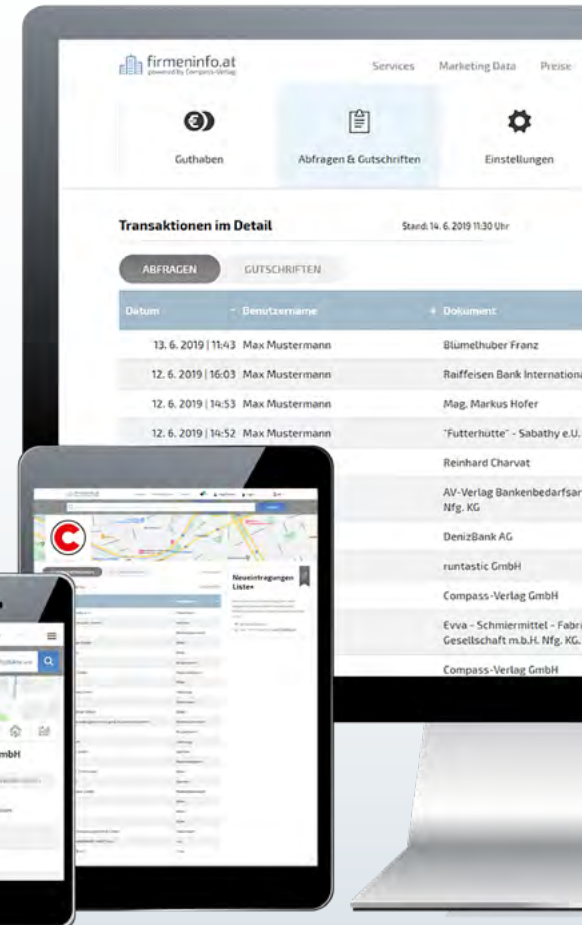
firmeninfo.at
powered by Compass-Verlag

Services Marketing Data Preise

Guthaben

Abfragen & Gutschriften

Einstellungen

Transaktionen im Detail

Stand: 14. 6. 2019 11:30 Uhr

ABFRAGEN GUTSCHRIFTEN

| Datum | Benutzername | Dokument |
|---|---|---|
| 13. 6. 2019 \| 11:43 | Max Mustermann | Blümelhuber Franz |
| 12. 6. 2019 \| 16:03 | Max Mustermann | Raiffeisen Bank Internationa |
| 12. 6. 2019 \| 14:53 | Max Mustermann | Mag. Markus Hofer |
| 12. 6. 2019 \| 14:52 | Max Mustermann | "Futterhütte" - Sabathy e.U. |
| | | Reinhard Charvat |
| | | AV-Verlag Bankenbedarfsar Nfg. KG |
| | | DenizBank AG |
| | | runtastic GmbH |
| | | Compass-Verlag GmbH |
| | | Evva - Schmiermittel - Fabri Gesellschaft m.b.H. Nfg. KG. |
| | | Compass-Verlag GmbH |

Neueintragungen Liste+

mbH